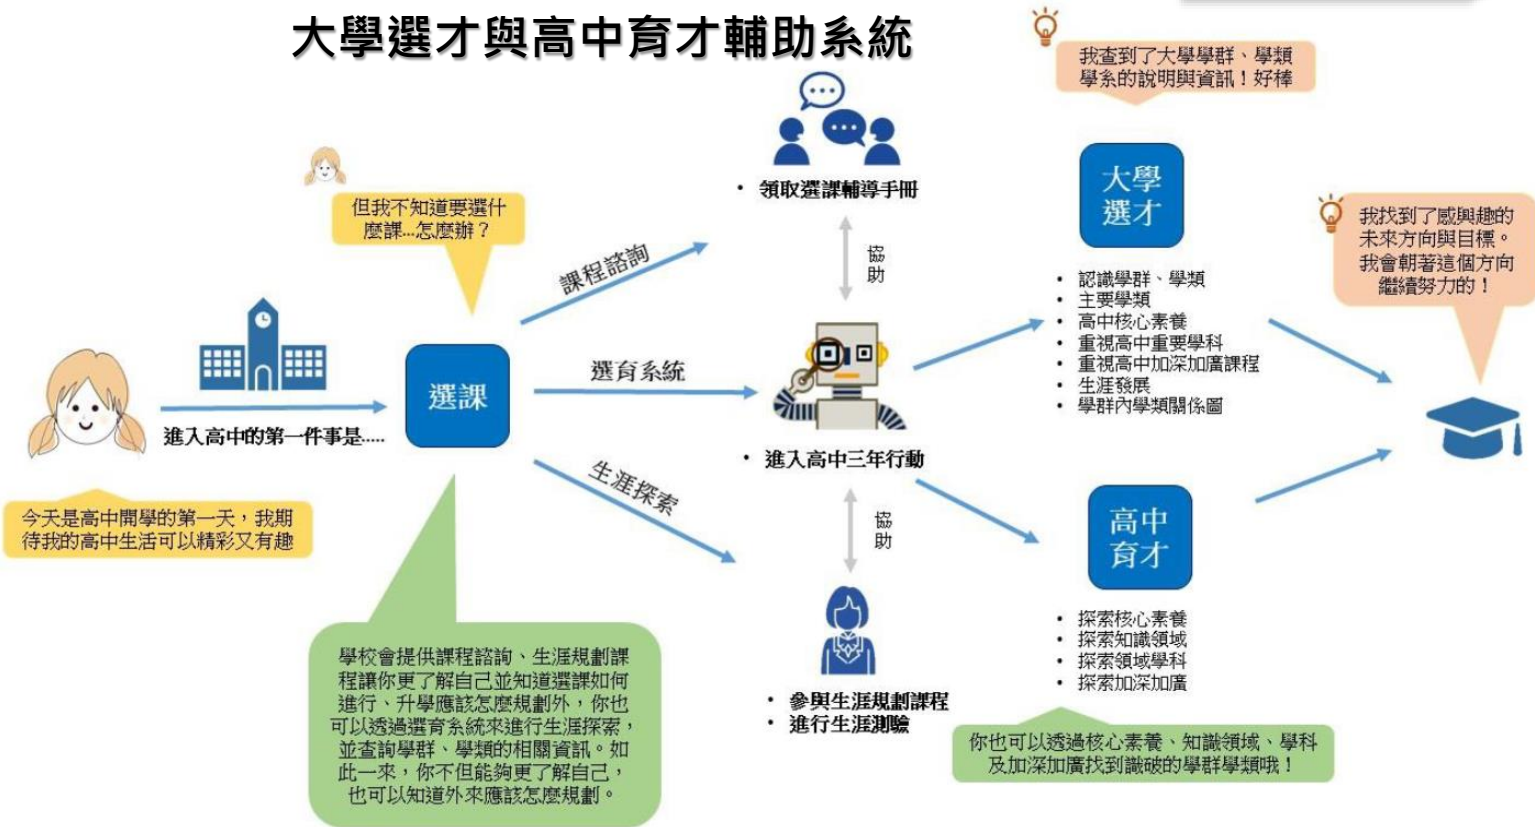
大學選才與高中育才輔助系統

今天是高中開學的第一天，我期待我的高中生活可以精彩又有趣

進入高中的第一件事是.....

但我不知道要選什麼課...怎麼辦？

選課

課程諮詢

選育系統

生涯探索

學校會提供課程諮詢、生涯規劃課程讓你更了解自己並知道選課如何進行、升學應該怎麼規劃外，你也可以透過選育系統來進行生涯探索，並查詢學群、學類的相關資訊。如此一來，你不但能夠更了解自己，也可以知道外來應該怎麼規劃。

• 領取選課輔導手冊

協助

• 進入高中三年行動

協助

• 參與生涯規劃課程
• 進行生涯測驗

我查到了大學學群、學類學系的說明與資訊！好棒

大學選才

• 認識學群、學類
• 主要學類
• 高中核心素養
• 重視高中重要學科
• 重視高中加深加廣課程
• 生涯發展
• 學群內學類關係圖

高中育才

• 探索核心素養
• 探索知識領域
• 探索領域學科
• 探索加深加廣

你也可以透過核心素養、知識領域、學科及加深加廣找到識破的學群學類哦！

我找到了感興趣的未來方向與目標。我會朝著這個方向繼續努力的！